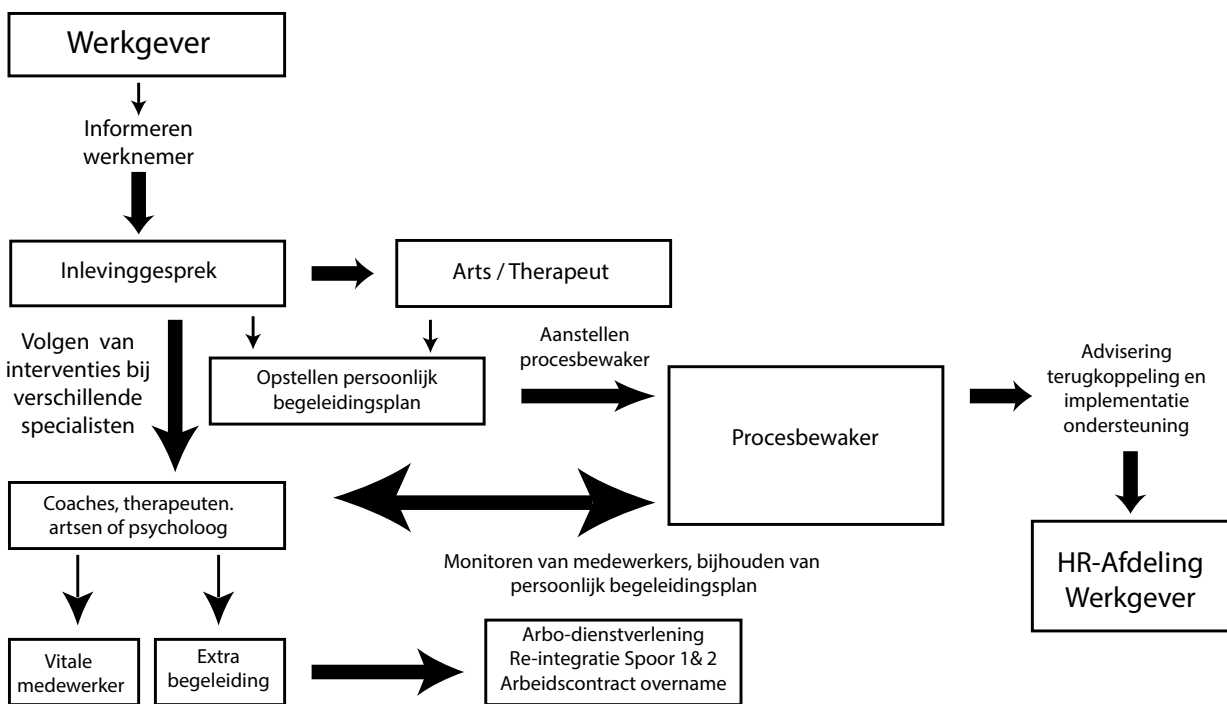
Werkgever

Informeren werknemer

Inlevinggesprek

Arts / Therapeut

Volgen van interventies bij verschillende specialisten

Opstellen persoonlijk begeleidingsplan

Aanstellen procesbewaker

Procesbewaker

Advisering terugkoppeling en implementatie ondersteuning

Coaches, therapeuten. artsen of psycholoog

Monitoren van medewerkers, bijhouden van persoonlijk begeleidingsplan

HR-Afdeling Werkgever

Vitale medewerker

Extra begeleiding

Arbo-dienstverlening
Re-integratie Spoor 1& 2
Arbeidscontract overname